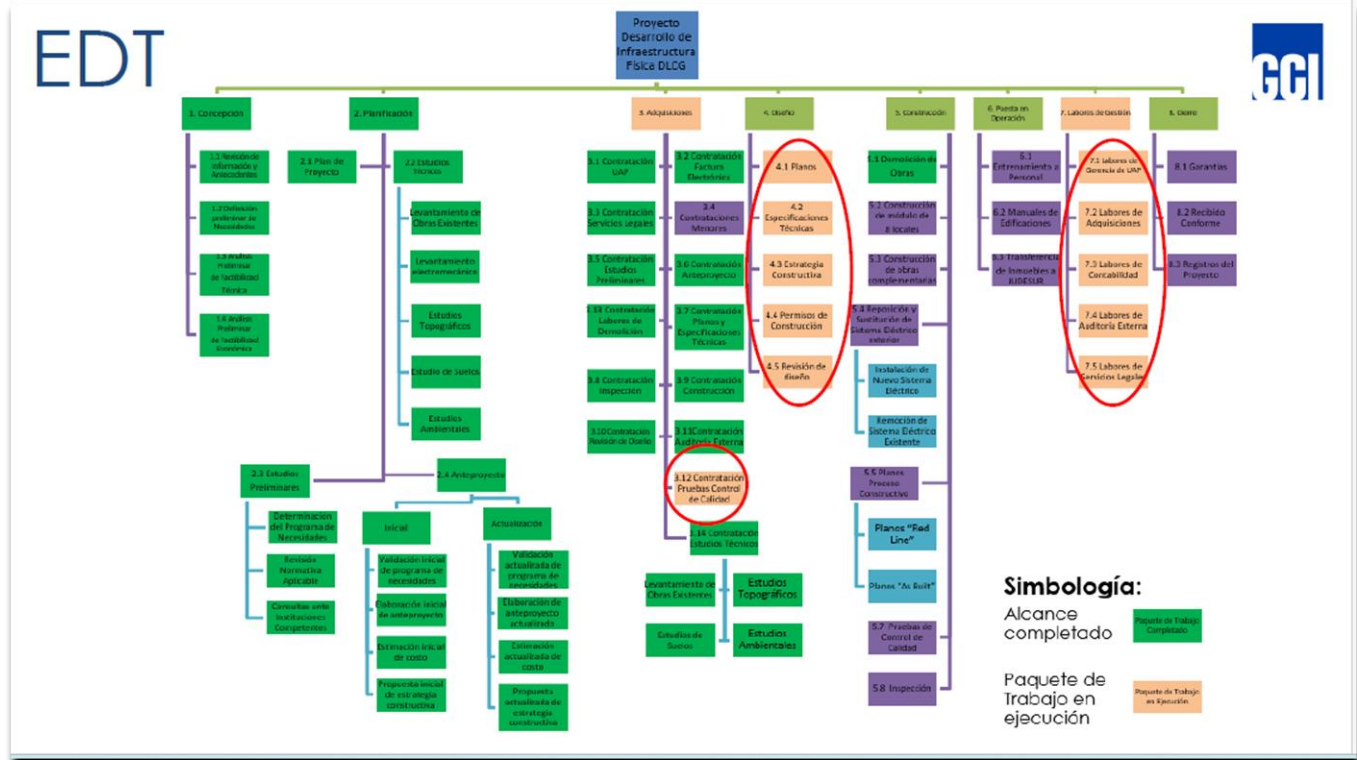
EDT

GCI

Proyecto Desarrollo de Infraestructura Física DLCG

1. Concepción

1.1 Revisión de información y Antecedentes

1.2 Definición preliminar de Necesidades

1.3 Análisis Preliminar de factibilidad Técnica

1.4 Análisis Preliminar de factibilidad Económica

2. Planificación

2.1 Plan de Proyecto

2.2 Estudios técnicos

Levantamiento de Obras Existentes

Levantamiento electromecánico

Estudios Topográficos

Estudio de Suelos

Estudios Ambientales

2.3 Estudios Preliminares

Determinación del Programa de Necesidades

Revisión Normativa Aplicable

Consultas ante Instituciones Competentes

2.4 Anteproyecto

Inicial

Validación inicial de programa de necesidades

Elaboración inicial de anteproyecto

Estimación inicial de costo

Propuesta inicial de estrategia constructiva

Actualización

Validación actualizada de programa de necesidades

Elaboración de anteproyecto actualizado

Estimación actualizada de costo

Propuesta actualizada de estrategia constructiva

3. Adquisiciones

3.1 Contratación UAP

3.2 Contratación Factura Electrónica

3.3 Contratación Servicios Legales

3.4 Contratos Menores

3.5 Contratación Estudios Preliminares

3.6 Contratación Anteproyecto

3.13 Contratación Labores de Demolición

3.7 Contratación Planos y Especificaciones Técnicas

3.8 Contratación Inspección

3.9 Contratación Construcción

3.10 Contratación Revisión de Diseño

3.11 Contratación Auditoría Externa

3.12 Contratación Pruebas Control de Calidad

3.14 Contratación Estudios Técnicos

Levantamiento de Obras Existentes

Estudios Topográficos

Estudios de Suelos

Estudios Ambientales

4. Diseño

4.1 Planos

4.2 Especificaciones Técnicas

4.3 Estrategia Constructiva

4.4 Permisos de Construcción

4.5 Revisión de diseño

5. Construcción

5.1 Demolición de Obras

5.2 Construcción de módulo de 8 locales

5.3 Construcción de obras complementarias

5.4 Reposición y Sustitución de Sistema Eléctrico exterior

Instalación de Nuevo Sistema Eléctrico

Remoción de Sistema Eléctrico Existente

5.5 Planos Proceso Constructivo

Planos "Red Line"

Planos "As Built"

5.7 Pruebas de Control de Calidad

5.8 Inspección

6. Puesta en Operación

6.1 Entrenamiento a Personal

6.2 Manuales de Edificaciones

6.3 Transferencia de Inmuebles a JUDESUR

7. Labores de Gestión

7.1 Labores de Gerencia de UAP

7.2 Labores de Adquisiciones

7.3 Labores de Contabilidad

7.4 Labores de Auditoría Externa

7.5 Labores de Servicios Legales

8. Cierre

8.1 Garantías

8.2 Recibido Conforme

8.3 Registros del Proyecto

Simbología:

Alcance completado

Paquete de Trabajo Completado

Paquete de Trabajo en ejecución

Paquete de Trabajo en Ejecución